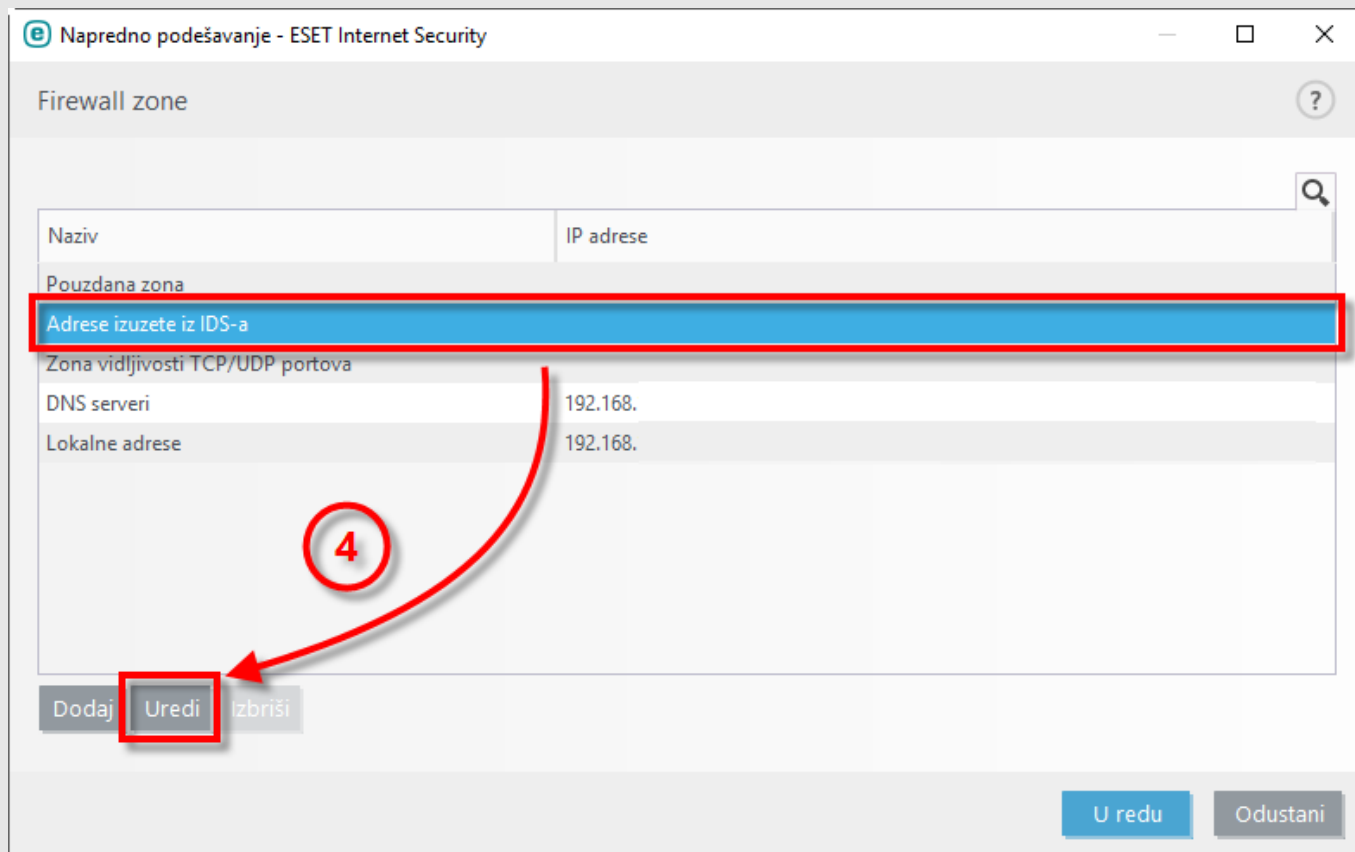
Napredno podešavanje - ESET Internet Security

Firewall zone

| Naziv | IP adrese |
|---|---|
| Pouzdana zona | |
| Adrese izuzete iz IDS-a | |
| Zona vidljivosti TCP/UDP portova | |
| DNS serveri | 192.168. |
| Lokalne adrese | 192.168. |

4

Dodaj Uredi Izbriši

U redu Odustani